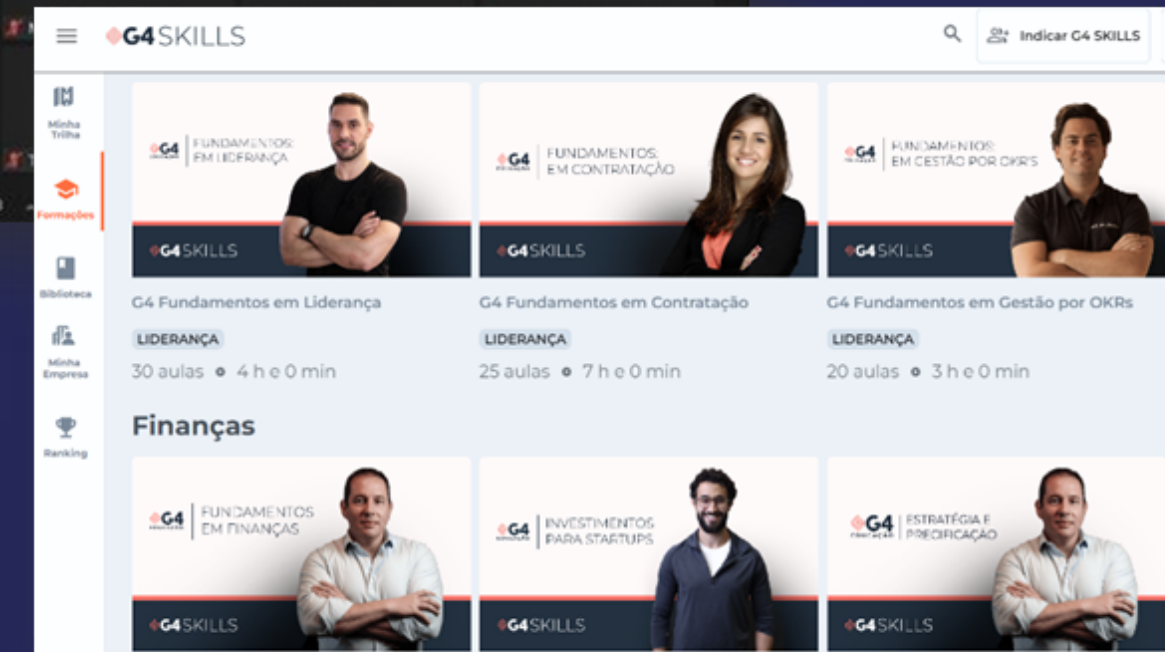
G4 SKILLS

Indicar G4 SKILLS

Minha Trilha

Formações

Biblioteca

Minha Empresa

Ranking

G4 | FUNDAMENTOS EM LIDERANÇA

G4 SKILLS

G4 | FUNDAMENTOS EM CONTRATAÇÃO

G4 SKILLS

G4 | FUNDAMENTOS EM GESTÃO POR OKR'S

G4 SKILLS

G4 Fundamentos em Liderança

LIDERANÇA

30 aulas • 4 h e 0 min

G4 Fundamentos em Contratação

LIDERANÇA

25 aulas • 7 h e 0 min

G4 Fundamentos em Gestão por OKRs

LIDERANÇA

20 aulas • 3 h e 0 min

Finanças

G4 | FUNDAMENTOS EM FINANÇAS

G4 SKILLS

G4 | INVESTIMENTOS PARA STARTUPS

G4 SKILLS

G4 | ESTRATÉGIA E PRECIFICAÇÃO

G4 SKILLS